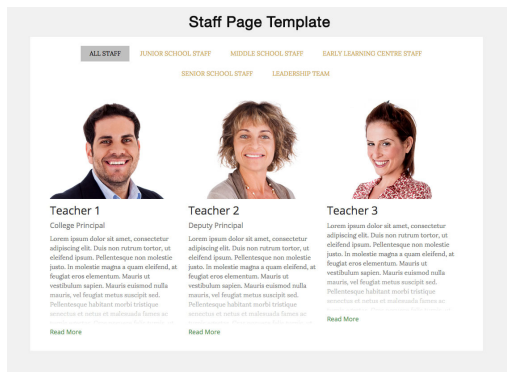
Staff Page Template

ALL STAFF JUNIOR SCHOOL STAFF MIDDLE SCHOOL STAFF EARLY LEARNING CENTRE STAFF

SENIOR SCHOOL STAFF LEADERSHIP TEAM

Teacher 1

College Principal

Lorem ipsum dolor sit amet, consectetur adipiscing elit. Duis non rutrum tortor, ut eleifend ipsum. Pellentesque non molestie justo. In molestie magna a quam eleifend, at feugiat eros elementum. Mauris ut vestibulum sapien. Mauris euismod nulla mauris, vel feugiat metus suscipit sed. Pellentesque habitant morbi tristique senectus et netus et malesuada fames ac

Read More

Teacher 2

Deputy Principal

Lorem ipsum dolor sit amet, consectetur adipiscing elit. Duis non rutrum tortor, ut eleifend ipsum. Pellentesque non molestie justo. In molestie magna a quam eleifend, at feugiat eros elementum. Mauris ut vestibulum sapien. Mauris euismod nulla mauris, vel feugiat metus suscipit sed. Pellentesque habitant morbi tristique senectus et netus et malesuada fames ac

Read More

Teacher 3

Lorem ipsum dolor sit amet, consectetur adipiscing elit. Duis non rutrum tortor, ut eleifend ipsum. Pellentesque non molestie justo. In molestie magna a quam eleifend, at feugiat eros elementum. Mauris ut vestibulum sapien. Mauris euismod nulla mauris, vel feugiat metus suscipit sed. Pellentesque habitant morbi tristique senectus et netus et malesuada fames ac

Read More